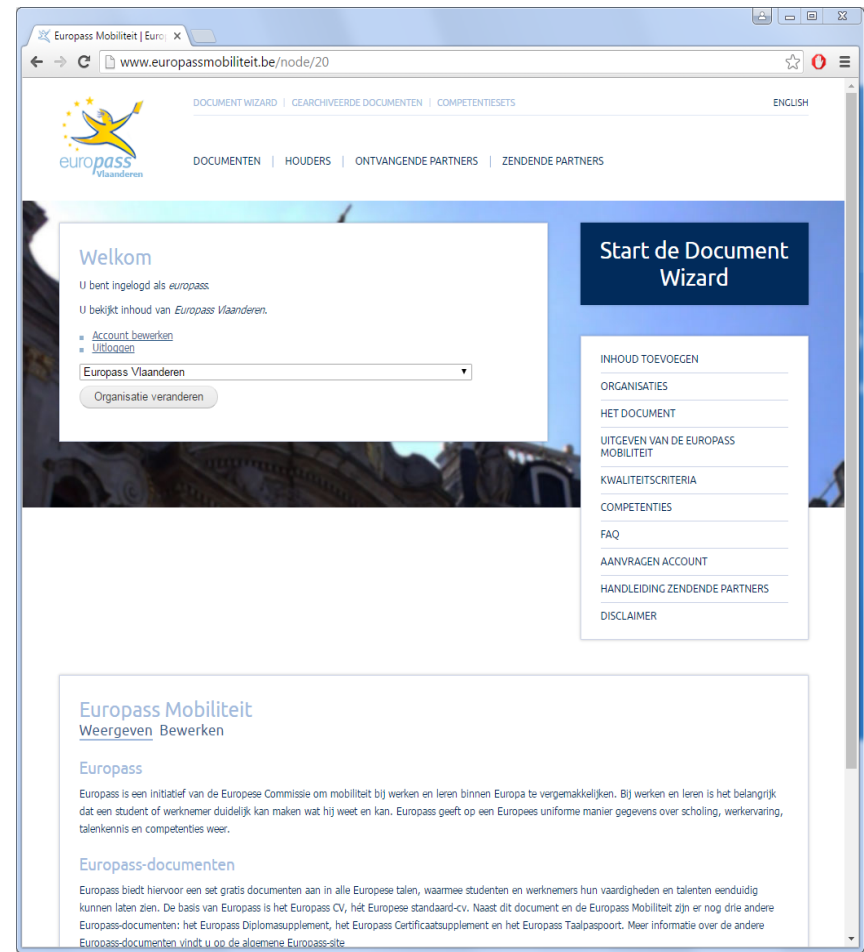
Europass Mobiliteit | Europ ×

www.europassmobiliteit.be/node/20

europass Vlaanderen

DOCUMENT WIZARD | GEARCHIVEERDE DOCUMENTEN | COMPETENTIESETS

ENGLISH

DOCUMENTEN | HOUDERS | ONTVANGENDE PARTNERS | ZENDENDE PARTNERS

Welkom

U bent ingelogd als *europass*.

U bekijkt inhoud van *Europass Vlaanderen*.

Account bewerken
Uitloggen

Europass Vlaanderen

Organisatie veranderen

Start de Document Wizard

INHOUD TOEVOEGEN
ORGANISATIES
HET DOCUMENT
UITGEVEN VAN DE EUROPASS MOBILITEIT
KWALITEITSCRITERIA
COMPETENTIES
FAQ
AANVRAGEN ACCOUNT
HANDLEIDING ZENDENDE PARTNERS
DISCLAIMER

Europass Mobiliteit

Weergeven Bewerken

Europass

Europass is een initiatief van de Europese Commissie om mobiliteit bij werken en leren binnen Europa te vergemakkelijken. Bij werken en leren is het belangrijk dat een student of werknemer duidelijk kan maken wat hij weet en kan. Europass geeft op een Europees uniforme manier gegevens over scholing, werkervaring, talenkennis en competenties weer.

Europass-documenten

Europass biedt hiervoor een set gratis documenten aan in alle Europese talen, waarmee studenten en werknemers hun vaardigheden en talenten eenduidig kunnen laten zien. De basis van Europass is het Europass CV, hét Europese standaard-cv. Naast dit document en de Europass Mobiliteit zijn er nog drie andere Europass-documenten: het Europass Diplomasupplement, het Europass Certificaatsupplement en het Europass Taalpaspoort. Meer informatie over de andere Europass-documenten vindt u op de algemene Europass-site